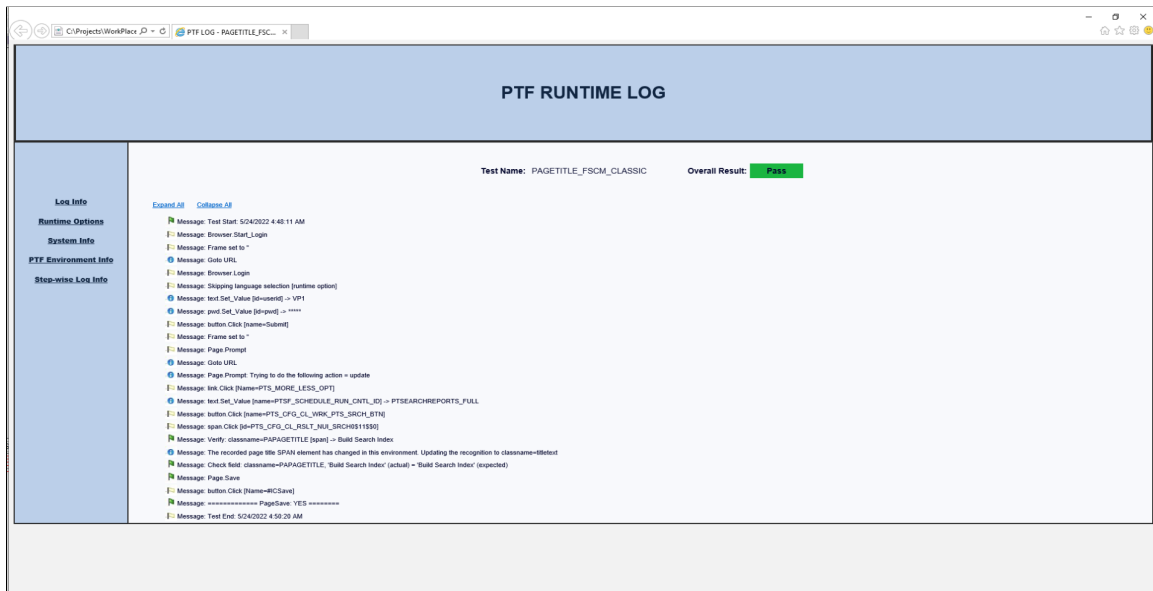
C:\Projects\WorkPlace PTF LOG - PAGETITLE_FSC... ×

PTF RUNTIME LOG

Log Info
Runtime Options
System Info
PTF Environment Info
Step-wise Log Info

Test Name: PAGETITLE_FSCM_CLASSIC Overall Result: Pass

Expand All Collapse All

Message: Test Start: 5/24/2022 4:48:11 AM
Message: Browser.Start_Login
Message: Frame set to ''
Message: Goto URL
Message: Browser.Login
Message: Skipping language selection [runtime option]
Message: text.Set_Value [id=userid] -> VP1
Message: pwd.Set_Value [id=pwd] -> *****
Message: button.Click [name=Submit]
Message: Frame set to ''
Message: Page.Prompt
Message: Goto URL
Message: Page.Prompt: Trying to do the following action = update
Message: link.Click [Name=PTS_MORE_LESS_OPT]
Message: text.Set_Value [name=PTSF_SCHEDULE_RUN_CNTL_ID] -> PTSEARCHREPORTS_FULL
Message: button.Click [name=PTS_CFG_CL_WRK_PTS_SRCH_BTN]
Message: span.Click [id=PTS_CFG_CL_RSLT_NUI_SRCH0$11$$0]
Message: Verify: classname=PAPAGETITLE [span] -> Build Search Index
Message: The recorded page title SPAN element has changed in this environment. Updating the recognition to classname=titletext
Message: Check field: classname=PAPAGETITLE, 'Build Search Index' (actual) = 'Build Search Index' (expected)
Message: Page.Save
Message: button.Click [Name=#ICSave]
Message: ============== PageSave: YES ========
Message: Test End: 5/24/2022 4:50:20 AM